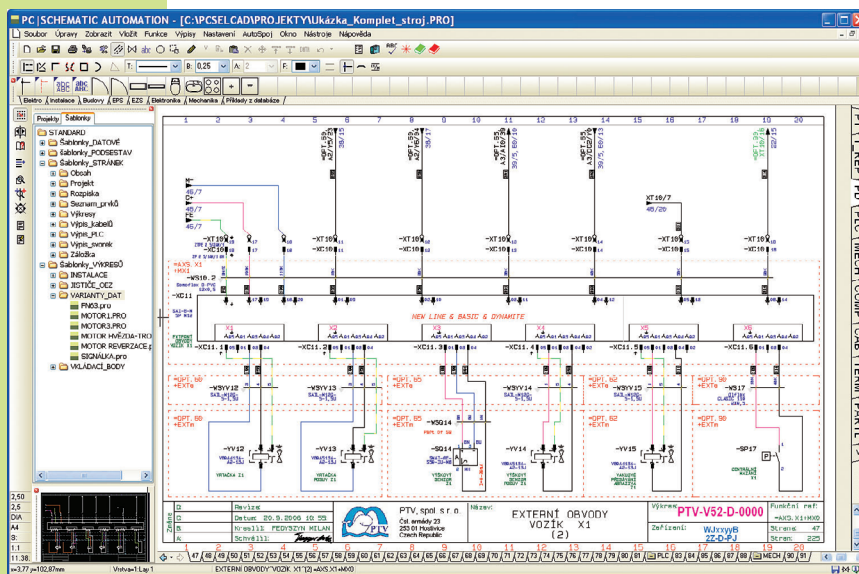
PC|SCHEMATIC AUTOMATION - [C:\PCSELCAD\PROJEKTY\Ukázka_Komplet_stroj.PRO]

Soubor Úpravy Zobrazit Vložit Funkce Výpisy Nastavení AutoSpoj Okno Nástroje Nápověda

Elektro | Instalace | Budovy | EPS | EZS | Elektronika | Mechanika | Příklady z databáze

Projekty | Šablony

STANDARD
Šablonky_DATOVÉ
Šablonky_PODSESTAV
Šablonky_STRÁNEK
Obsah
Projekt
Rozpiska
Seznam_prvků
Výkresy
Výpis_kabelů
Výpis_PLC
Výpis_svorek
Záložka
Šablonky_VÝKRESŮ
INSTALACE
JISTIČE_OEZ
VARIANTY_DAT
FMG3.pro
MOTOR1.PRO
MOTOR3.PRO
MOTOR HVĚZDA-TRO
MOTOR REVERZACE
SIGNÁLKA.pro
VKLÁDACÍ_BODY

2,50
2,05
DIA
A4
1:1
1:1

x=3.77 y=102.87mm | Vrstva=1 Lay 1 | EXTERNÍ OBVODY "VOZÍK X1"(2) =AXS.X1+MX0

1 2 3 4 5 6 7 8 9 10 11 12 13 14 15 16 17 18 19 20

NEW LINE & BASIC & DYNAMITE

-XC11
-XC11.1 -XC11.2 -XC11.3 -XC11.4 -XC11.5 -XC11.6
X1 X2 X3 X4 X5 X6
-WSV12 -WSV13 -WSV14 -WSV15 -WS17
-YV12 -YV13 -SQ14 -YV14 -YV15 -SP17
VRTAČKA Z1 VRTAČKA POSUV Z1 VÝCHOZÍ POLOHA POSUV Z1 ODVZDUŠNĚNÍ

-XT10 XT10/7 45/20 45/7

Revize
Datum 20.9.2006 10:55
Kreslil FEDYSZYN MILAN
Schválil

PTV, spol. s r. o.
Čst. armády 23
253 01 Hostivice
Czech Republic

Název
EXTERNÍ OBVODY
VOZÍK X1
(2)

Výkres
PTV-V52-D-0000
Zmíření
WJxxyyB
2Z-D-PJ

Funkční ref.
=AXS.X1+MX0
Strana 47
Stran 225

47 48 49 50 51 52 53 54 55 56 57 58 59 60 61 62 63 64 65 66 67 68 69 70 71 PLC 83 84 85 86 87 88 MECH 90 91

PTV | REF | PC | PLC | MECH | KOMP | DAT | TEXT | PARTY